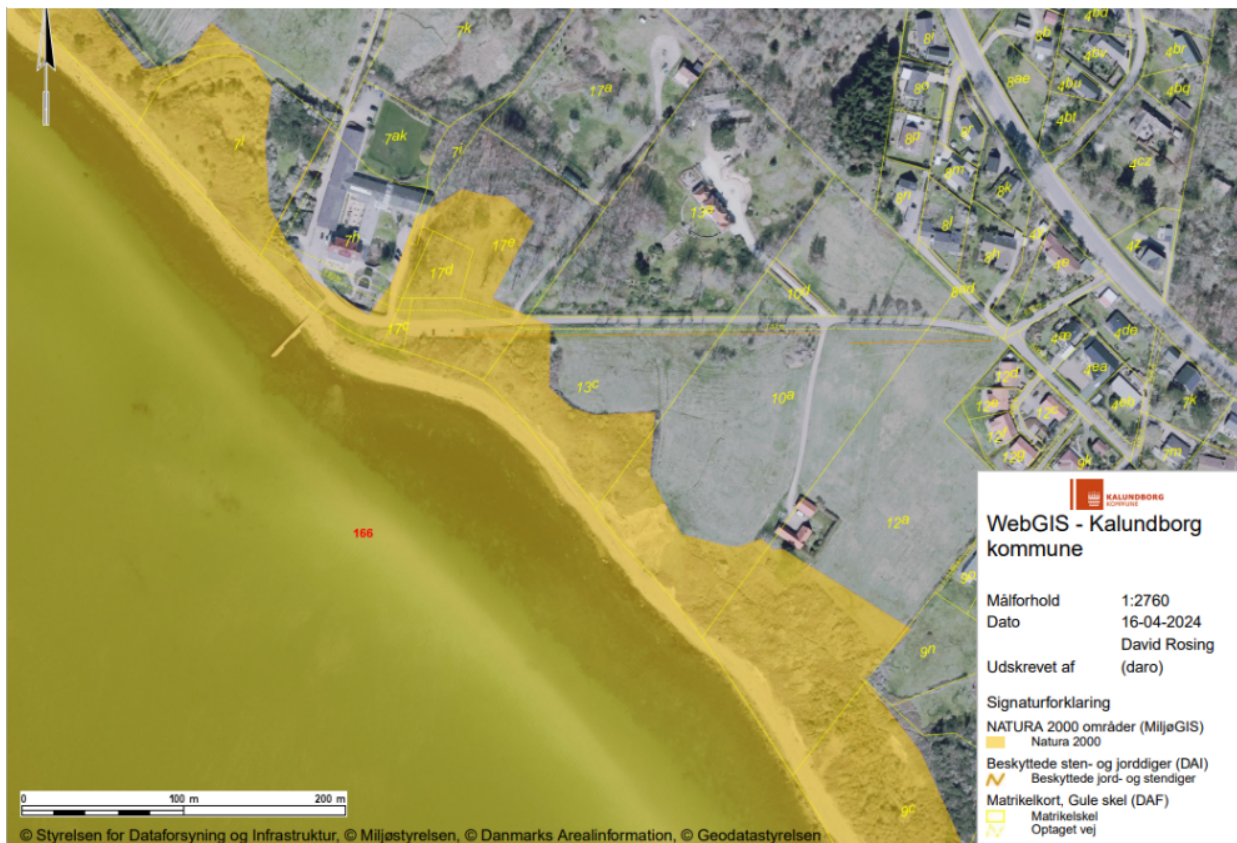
7k
17a
7ak
7i
7l
7h
13a
17e
17d
17c
10d
8d
13c
10a
12a
166
9p
9n
9c
8i
8b
8aa
8o
8p
8r
8n
8l
8k
8m
8h
4bd
4br
4bq
4bt
4cz
4bl
4e
4z
4f
4ap
4de
4ea
4eb
12d
12e
12c
12f
12g
7k
9k
2m
10d
8ed
KALUNDBORG KOMMUNE
WebGIS - Kalundborg kommune

| | |
|---|---|
| Målforhold | 1:2760 |
| Dato | 16-04-2024 |
| Udskrevet af | David Rosing (daro) |

Signaturforklaring
NATURA 2000 områder (MiljøGIS)
Natura 2000
Beskyttede sten- og jorddiger (DAI)
Beskyttede jord- og stendiger
Matrikelkort, Gule skel (DAF)
Matrikelskel
Optaget vej

0 100 m 200 m
© Styrelsen for Dataforsyning og Infrastruktur, © Miljøstyrelsen, © Danmarks Arealinformation, © Geodatastyrelsen